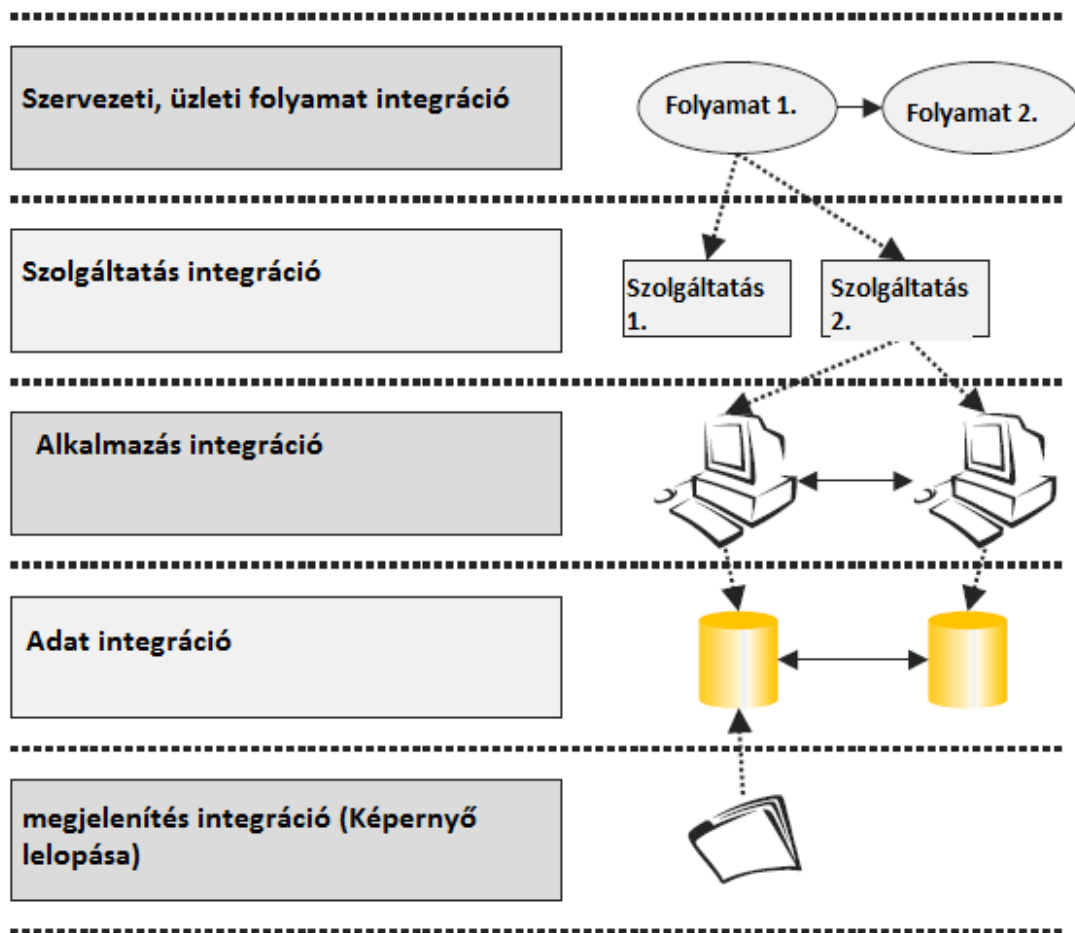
Szervezeti, üzleti folyamat integráció

Folyamat 1.

Folyamat 2.

Szolgáltatás integráció

Szolgáltatás 1.

Szolgáltatás 2.

Alkalmazás integráció

Adat integráció

megjelenítés integráció (Képernyő lelopása)